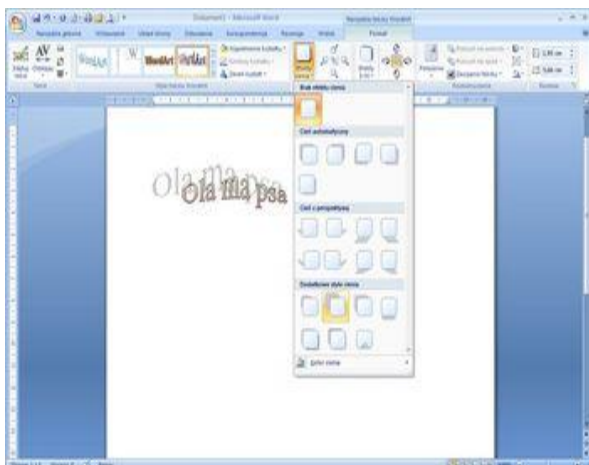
Dokument1 - Microsoft Word

Narzędzia tekstu WordArt

Narzędzia główne

Wstawianie

Układ strony

Odwołania

Korespondencja

Recenzja

Widok

Format

WordArt

WordArt

Style tekstu WordArt

Brak efektu cienia

Cień automatyczny

Cień z perspektywą

Dodatkowe style cienia

Kolor cienia

Ola ma psa

Ola ma psa